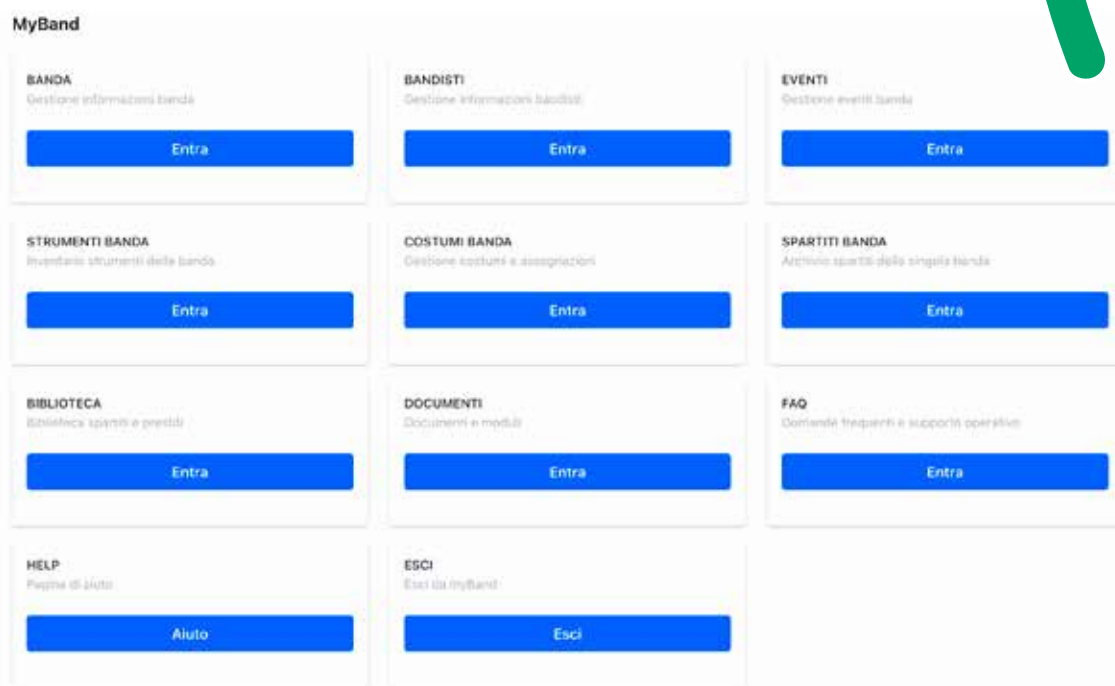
MyBand

BANDA
Gestione informazioni banda
Entra

BANDISTI
Gestione informazioni bandisti
Entra

EVENTI
Gestione eventi banda
Entra

STRUMENTI BANDA
Inventario strumenti della banda
Entra

COSTUMI BANDA
Gestione costumi e assegnazioni
Entra

SPARTITI BANDA
Archivio spartiti della singola banda
Entra

BIBLIOTECA
Biblioteca spartiti e prestiti
Entra

DOCUMENTI
Documenti e moduli
Entra

FAQ
Domande frequenti e supporto operativo
Entra

HELP
Pagina di aiuto
Aiuto

ESCI
Esci da myBand
Esci